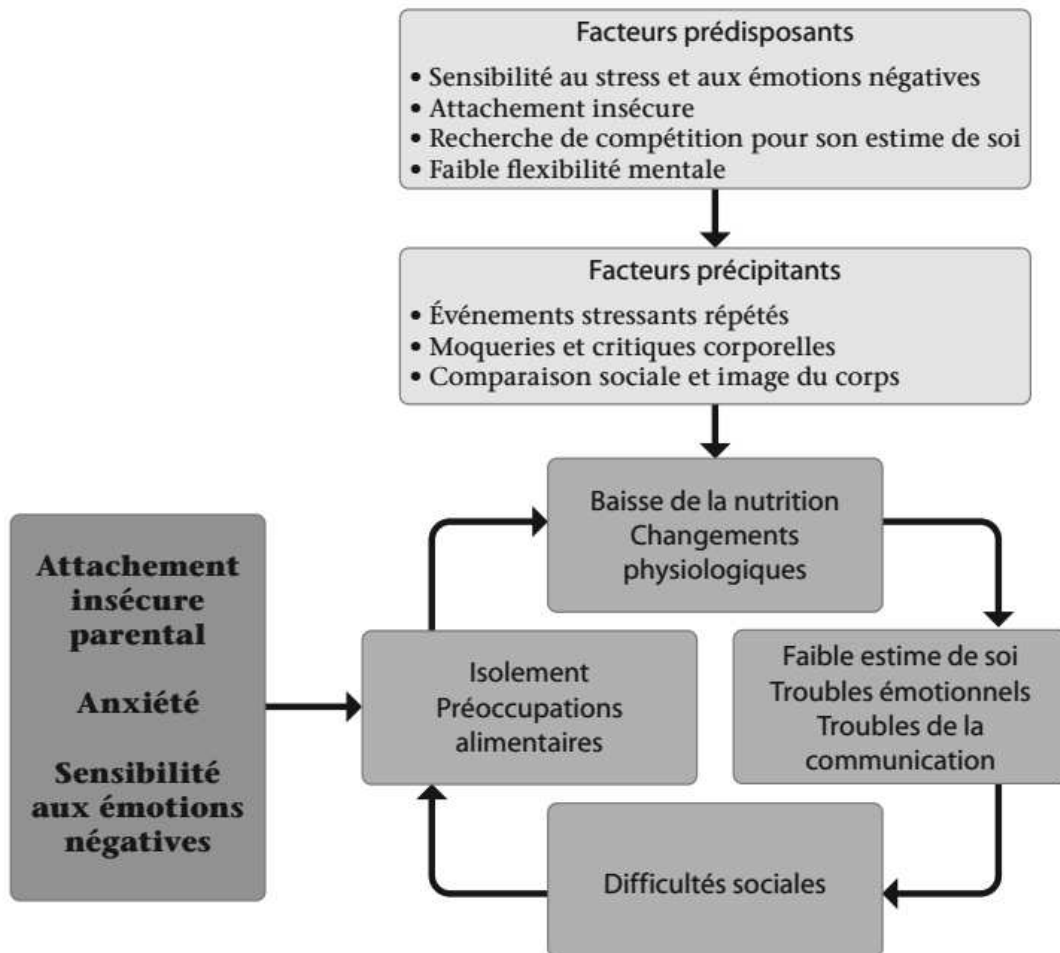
Facteurs prédisposants

• Sensibilité au stress et aux émotions négatives
• Attachement insécure
• Recherche de compétition pour son estime de soi
• Faible flexibilité mentale

Facteurs précipitants

• Événements stressants répétés
• Moqueries et critiques corporelles
• Comparaison sociale et image du corps

Attachement insécure parental

Anxiété

Sensibilité aux émotions négatives

Baisse de la nutrition
Changements physiologiques

Faible estime de soi
Troubles émotionnels
Troubles de la communication

Difficultés sociales

Isolement
Préoccupations alimentaires